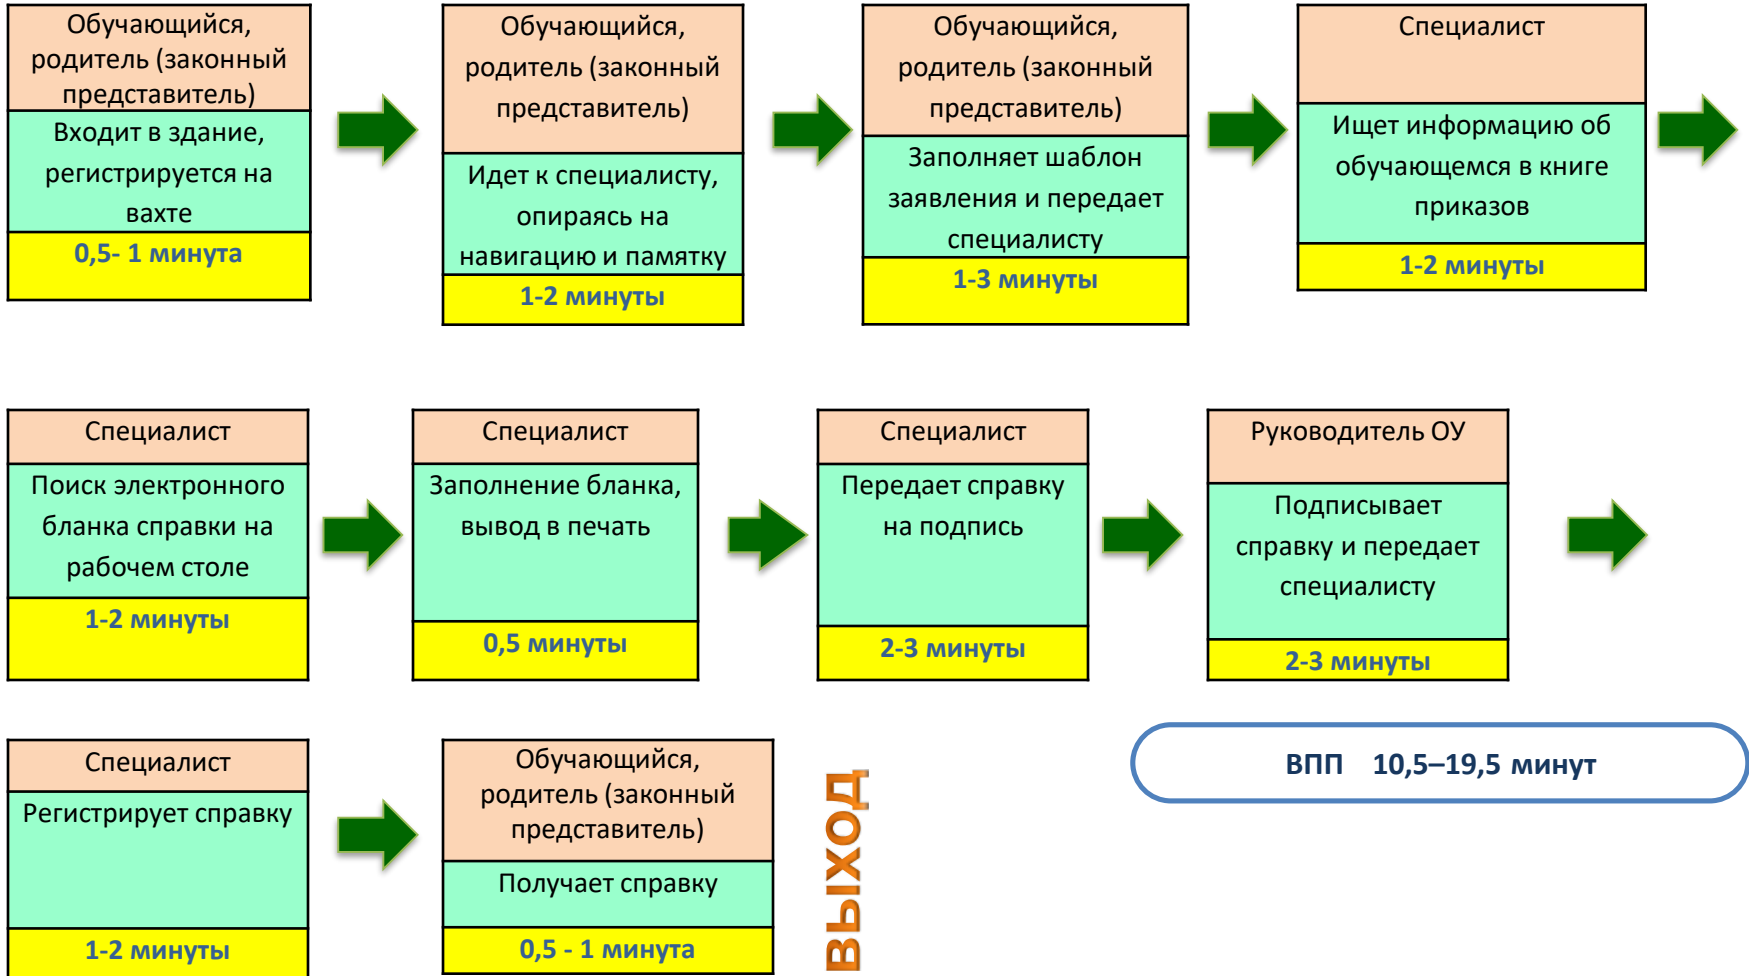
Обучающийся, родитель (законный представитель)
Входит в здание, регистрируется на вахте
0,5- 1 минута

Обучающийся, родитель (законный представитель)
Идет к специалисту, опираясь на навигацию и памятку
1-2 минуты

Обучающийся, родитель (законный представитель)
Заполняет шаблон заявления и передает специалисту
1-3 минуты

Специалист
Ищет информацию об обучающемся в книге приказов
1-2 минуты

Специалист
Поиск электронного бланка справки на рабочем столе
1-2 минуты

Специалист
Заполнение бланка, вывод в печать
0,5 минуты

Специалист
Передает справку на подпись
2-3 минуты

Руководитель ОУ
Подписывает справку и передает специалисту
2-3 минуты

Специалист
Регистрирует справку
1-2 минуты

Обучающийся, родитель (законный представитель)
Получает справку
0,5 - 1 минута

ВЫХОД

ВПП 10,5–19,5 минут